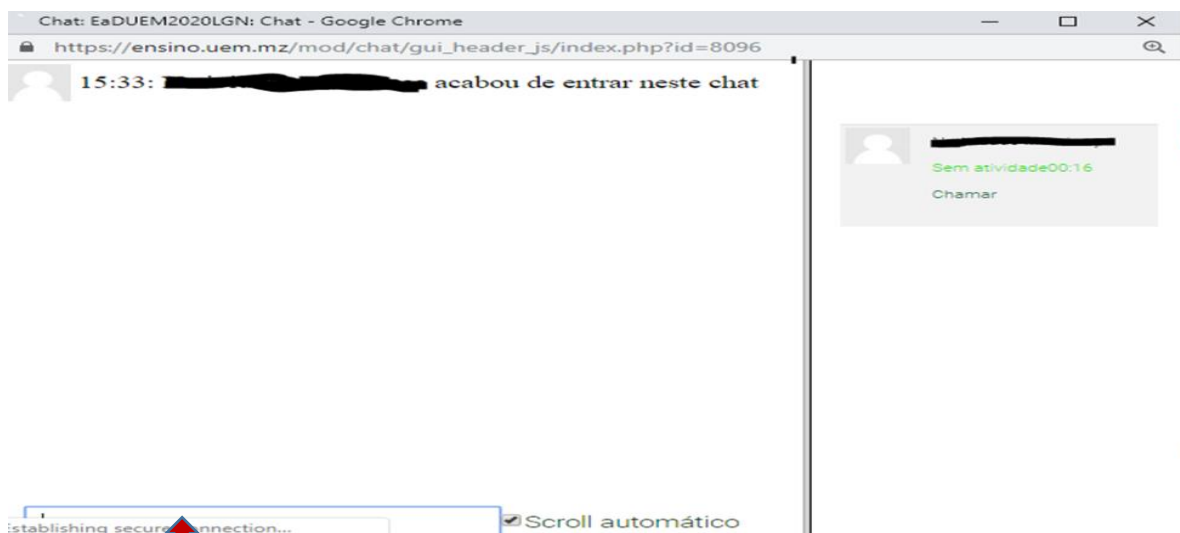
Chat: EaDUEM2020LGN: Chat - Google Chrome

https://ensino.uem.mz/mod/chat/gui_header_js/index.php?id=8096

15:33: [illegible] acabou de entrar neste chat

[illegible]
Sem atividade00:16
Chamar

Scroll automático

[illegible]stablishing secure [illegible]nnection...